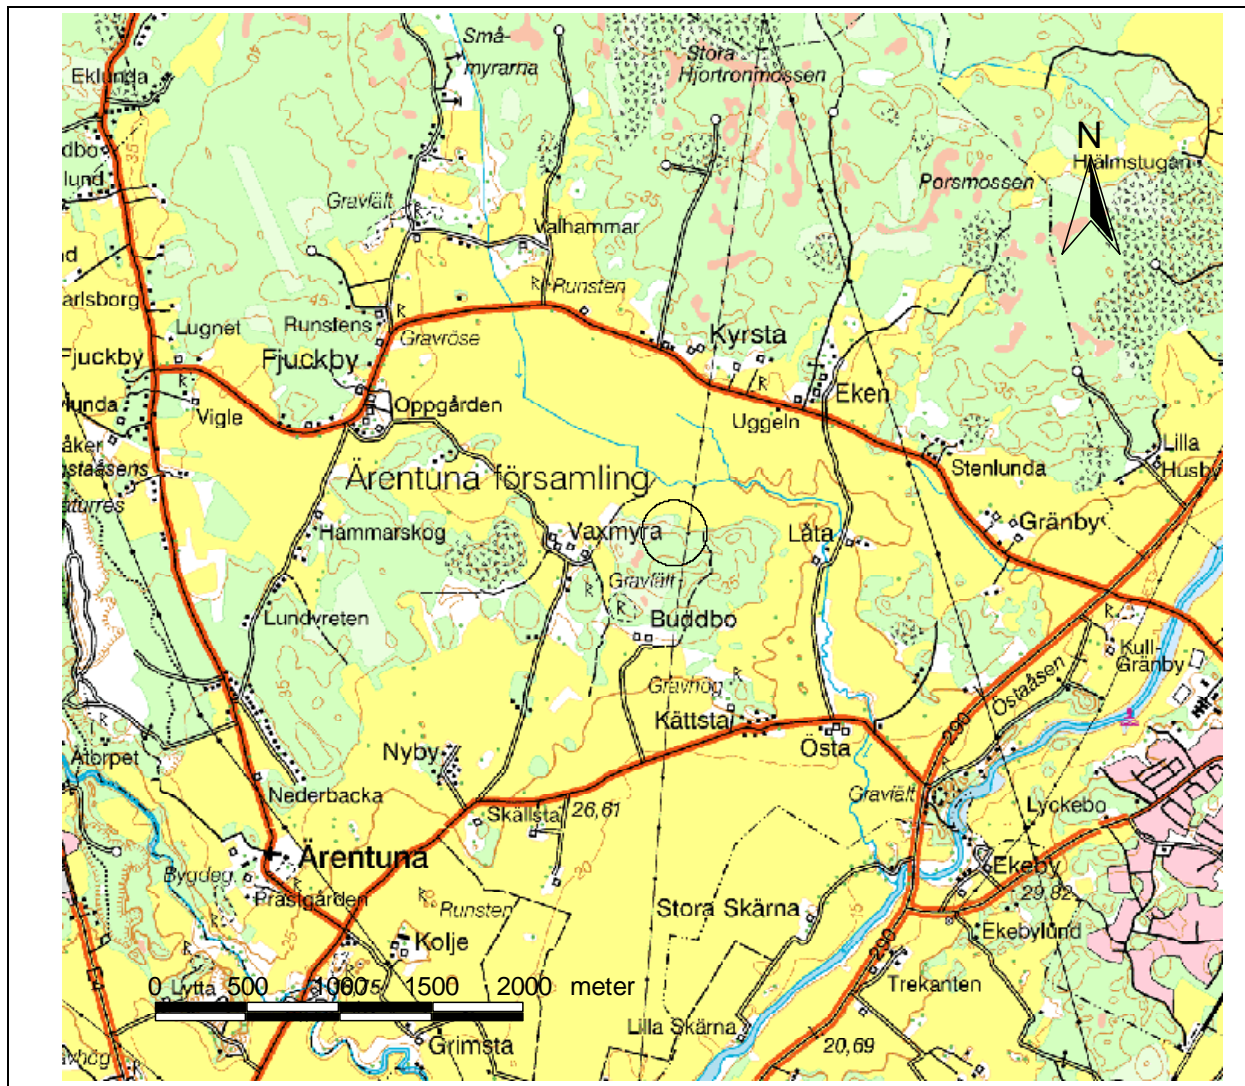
Eklunda
dbo
lund
Små-
myrarna
Stora
Hjortronmossen
N
Hjälmstugan
Porsmossen
Gravfält
Valhammar
Runsten
arlsborg
Lugnet
Runstens
Gravröse
Kyrsta
Fjuckby
Fjuckby
Eken
Oppgården
unda
Vigle
Uggeln
Lilla
Husby
Stenlunda
Ärentuna församling
Gränby
Hammarskog
Vaxmyra
Låta
Gravfält
Buddbo
Lundvreten
Kull-
Gränby
Gravhög
Östaåsen
Kättsta
Östa
Nyby
Gravfält
Lyckebo
Nederbacka
Skällsta
26,61
Ärentuna
Ekeby
29,82
Bygdeg
Prästgården
Runsten
Stora Skärna
Ekebylund
Kolje
Trekanten
0 500 1000 1500 2000 meter
Lilla Skärna
Grimsta
20,69
290
290